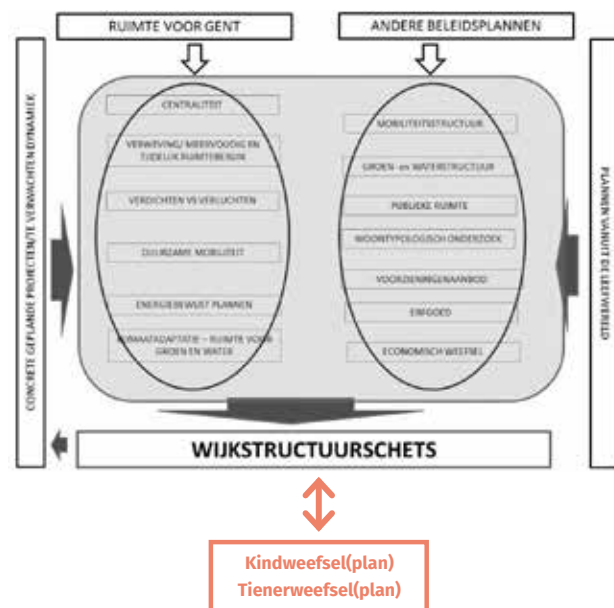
RUIMTE VOOR GENT

ANDERE BELEIDSPLANNEN

CONCRETE GEPLANDE PROJECTEN/TE VERWACHTEN DYNAMIEK

CENTRALITEIT

VERWEVING/ MEERVOUDIG EN TIJDELIJK RUIMTEGEBRUIK

VERDICHTEN VS VERLUCHTEN

DUURZAME MOBILITEIT

ENERGIEBEWUST PLANNEN

KLIMAATADAPTATIE – RUIMTE VOOR GROEN EN WATER

MOBILITEITSTRUCTUUR

GROEN- en WATERSTRUCTUUR

PUBLIEKE RUIMTE

WOONTYPOLOGISCH ONDERZOEK

VOORZIENINGENAANBOD

ERFGOED

ECONOMISCH WEEFSEL

PLANNEN VANUIT DE LEEFWERELD

WIJKSTRUCTUURSCHETS

Kindweefsel(plan)
Tienerweefsel(plan)